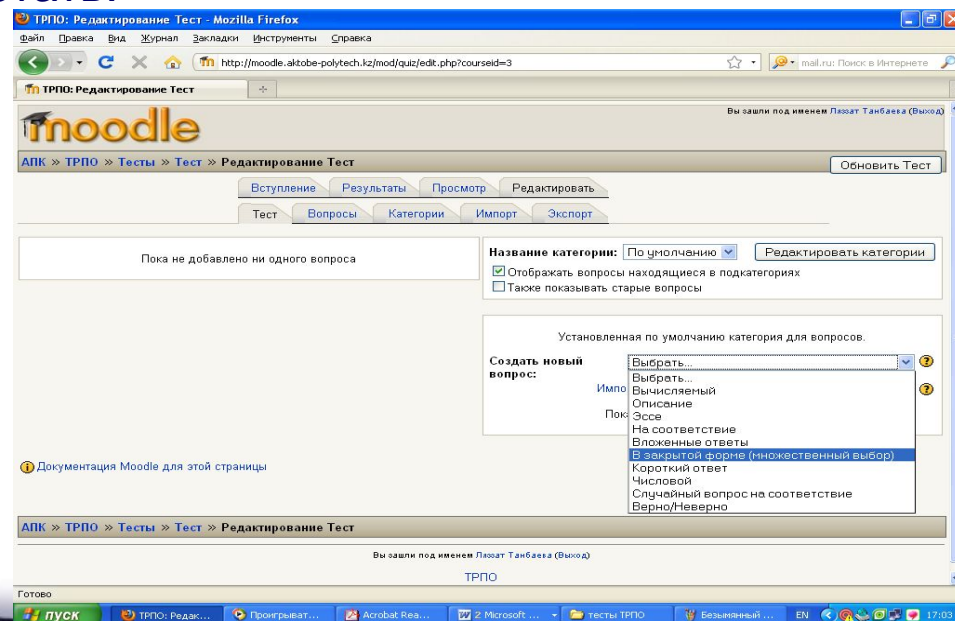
ТРПО: Редактирование Тест - Mozilla Firefox

Файл Правка Вид Журнал Закладки Инструменты Справка

http://moodle.aktobe-polytech.kz/mod/quiz/edit.php?courseid=3

mail.ru: Поиск в Интернете

ТРПО: Редактирование Тест

moodle

Вы зашли под именем Лаззат Танбаева (Выход)

АПК » ТРПО » Тесты » Тест » Редактирование Тест

Обновить Тест

Вступление | Результаты | Просмотр | Редактировать

Тест | Вопросы | Категории | Импорт | Экспорт

Пока не добавлено ни одного вопроса

Название категории: По умолчанию | Редактировать категории

Отображать вопросы находящиеся в подкатегориях

Также показывать старые вопросы

Установленная по умолчанию категория для вопросов.

Создать новый вопрос: Выбрать...

Выбрать...
Вычисляемый
Описание
Эссе
На соответствие
Вложенные ответы
В закрытой форме (множественный выбор)
Короткий ответ
Числовой
Случайный вопрос на соответствие
Верно/Неверно

Импо

Пок

Документация Moodle для этой страницы

АПК » ТРПО » Тесты » Тест » Редактирование Тест

Вы зашли под именем Лаззат Танбаева (Выход)

ТРПО

Готово

пуск | ТРПО: Редак... | Проигрыват... | Acrobat Rea... | 2 Microsoft ... | тесты ТРПО | Безымянный ... | EN | 17:03